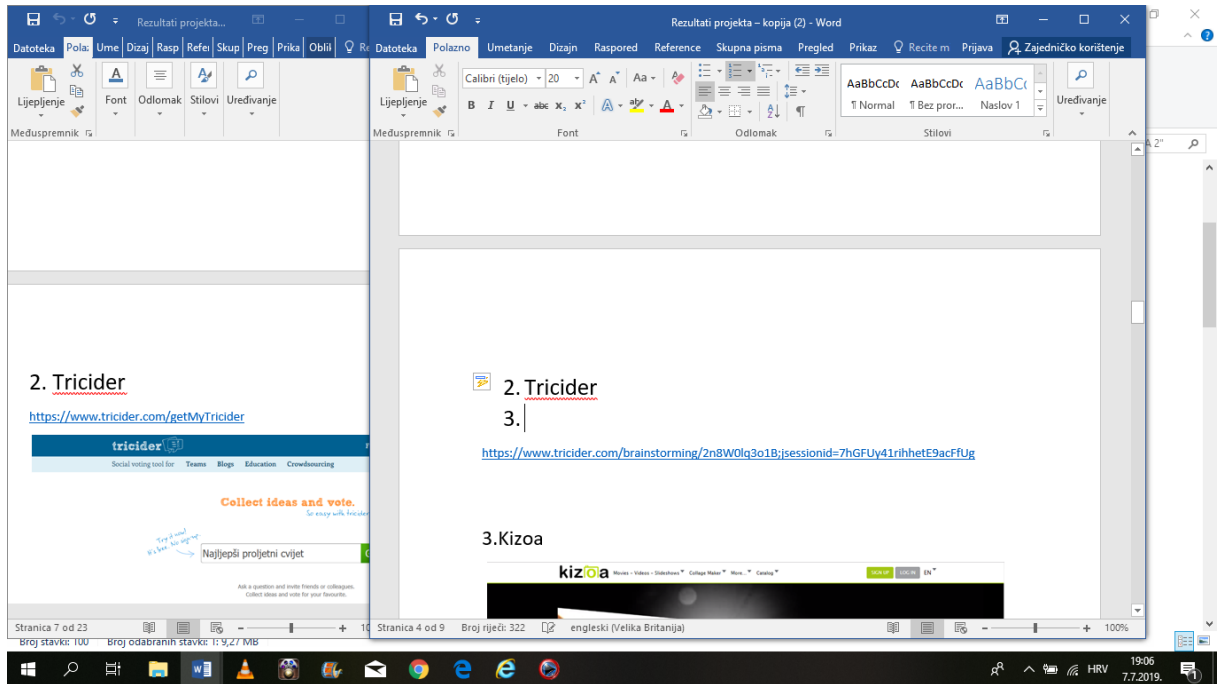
Rezultati projekta...
Datoteka Pola: Ume Dizaj Rasp Refe Skup Preg Prika Oblil Re
Lijepljenje Font Odlomak Stilovi Uređivanje
Međuspremnik

2. Tricider
https://www.tricider.com/getMyTricider
tricider
Social voting tool for Teams Blogs Education Crowdsourcing
Collect ideas and vote.
So easy with tricider
Try it now! It's free. No sign-up.
Najljepši proljetni cvijet
Ask a question and invite friends or colleagues. Collect ideas and vote for your favourite.
Stranica 7 od 23
Broj stavki: 100 Broj odabranih stavki: 1: 9,27 MB

Rezultati projekta – kopija (2) - Word
Datoteka Polazno Umetanje Dizajn Raspored Reference Skupna pisma Pregled Prikaz Recite m Prijava Zajedničko korištenje
Lijepljenje
Calibri (tijelo) 20
AaBbCcDc ¶ Normal AaBbCcDc ¶ Bez pror... AaBbCc Naslov 1
Uređivanje
Međuspremnik Font Odlomak Stilovi

2. Tricider
3.
https://www.tricider.com/brainstorming/2n8W0lq3o1B;jsessionid=7hGFUy41rihhetE9acFfUg

3.Kizoa
kizoa Movies • Videos • Slideshows Collage Maker More... Catalog SIGN UP LOG IN EN

Stranica 4 od 9 Broj riječi: 322 engleski (Velika Britanija) 100%

HRV 19:06 7.7.2019.